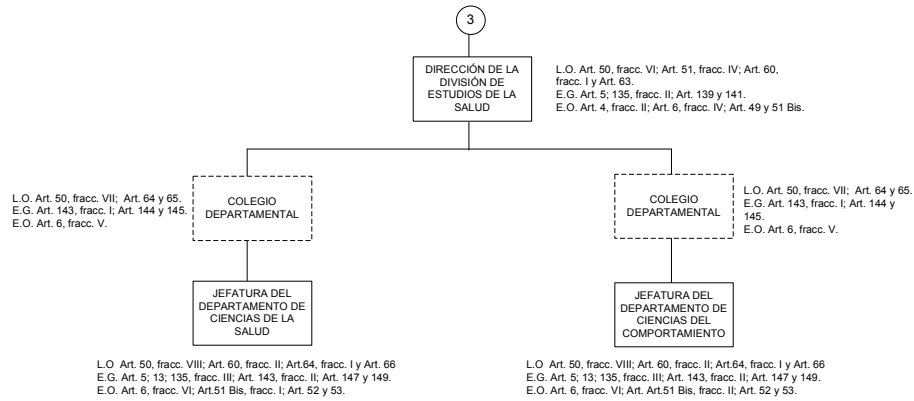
3

DIRECCIÓN DE LA DIVISIÓN DE ESTUDIOS DE LA SALUD

L.O. Art. 50, fracc. VI; Art. 51, fracc. IV; Art. 60, fracc. I y Art. 63.
E.G. Art. 5; 135, fracc. II; Art. 139 y 141.
E.O. Art. 4, fracc. II; Art. 6, fracc. IV; Art. 49 y 51 Bis.

L.O. Art. 50, fracc. VII; Art. 64 y 65.
E.G. Art. 143, fracc. I; Art. 144 y 145.
E.O. Art. 6, fracc. V.

COLEGIO DEPARTAMENTAL

COLEGIO DEPARTAMENTAL

L.O. Art. 50, fracc. VII; Art. 64 y 65.
E.G. Art. 143, fracc. I; Art. 144 y 145.
E.O. Art. 6, fracc. V.

JEFATURA DEL DEPARTAMENTO DE CIENCIAS DE LA SALUD

JEFATURA DEL DEPARTAMENTO DE CIENCIAS DEL COMPORTAMIENTO

L.O Art. 50, fracc. VIII; Art. 60, fracc. II; Art.64, fracc. I y Art. 66
E.G. Art. 5; 13; 135, fracc. III; Art. 143, fracc. II; Art. 147 y 149.
E.O. Art. 6, fracc. VI; Art.51 Bis, fracc. I; Art. 52 y 53.

L.O Art. 50, fracc. VIII; Art. 60, fracc. II; Art.64, fracc. I y Art. 66
E.G. Art. 5; 13; 135, fracc. III; Art. 143, fracc. II; Art. 147 y 149.
E.O. Art. 6, fracc. VI; Art.51 Bis, fracc. II; Art. 52 y 53.